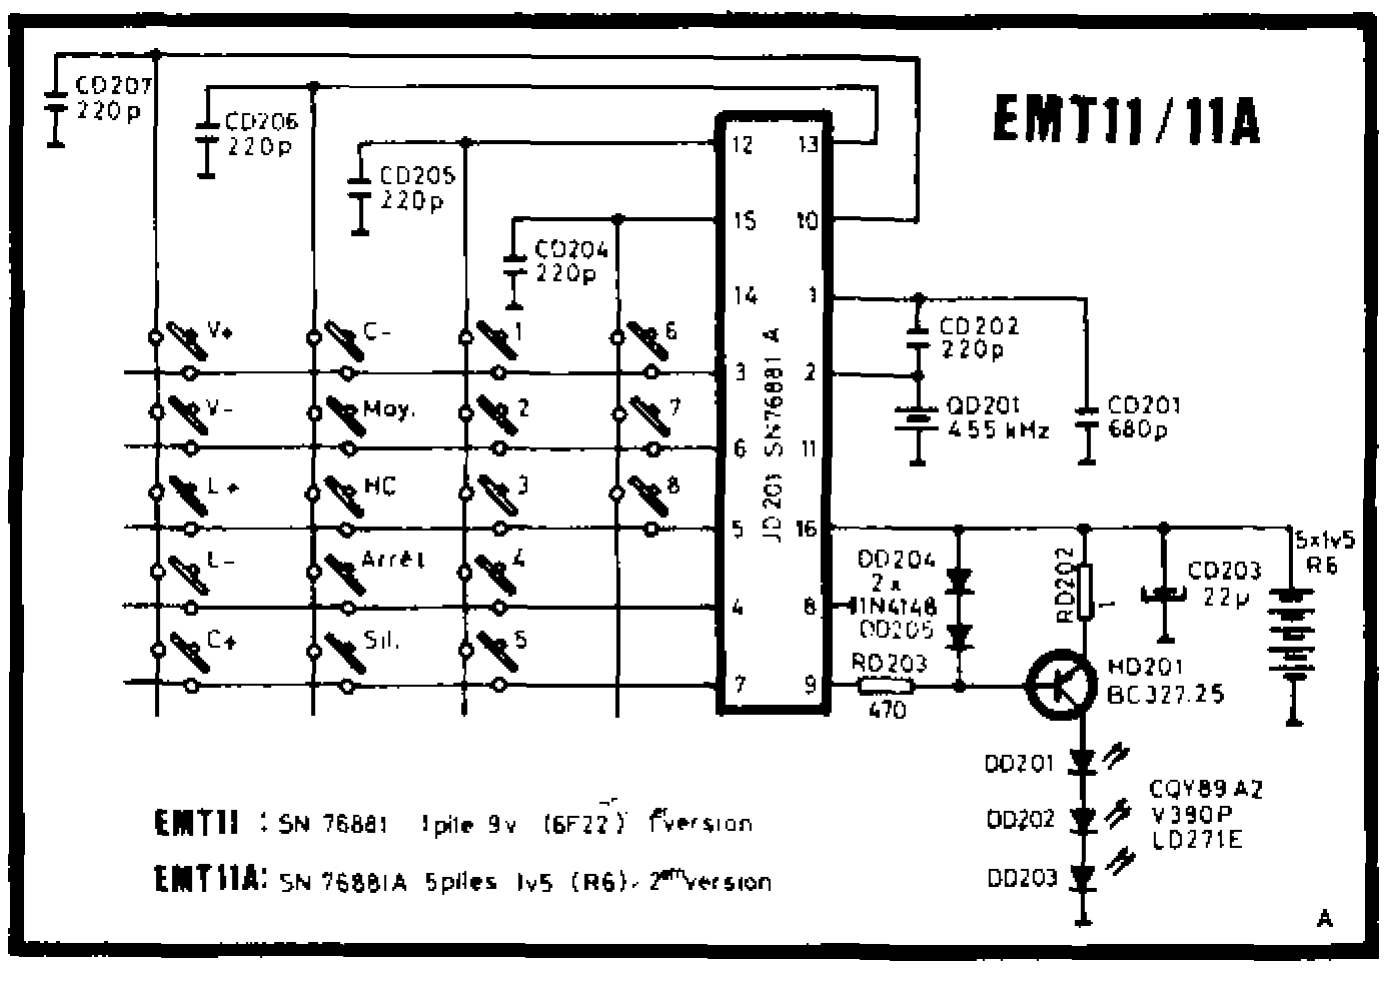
EMT11/11A

CD207 220p
CD206 220p
CD205 220p
CD204 220p

12 13
15 10
14 1
3 2
6 11
5 16
4 8
7 9

JD 201 SN 76881 A

V+ C- 1 6
V- Moy. 2 7
L+ HC 3 8
L- Arrêt 4
C+ Sil. 5

CD202 220p
QD201 455 kHz
CD201 680p

DD204 2 x 1N4148 DD205
RD203 470
RD202 1
CD203 22µ
5x1v5 R6
HD201 BC327.25

DD201
DD202
DD203
CQY89 A2 V390P LD271E

EMT11 : SN 76881 1pile 9v (6F22) 1^{re} version
EMT11A: SN 76881A 5piles 1v5 (R6) 2^{ème} version

A